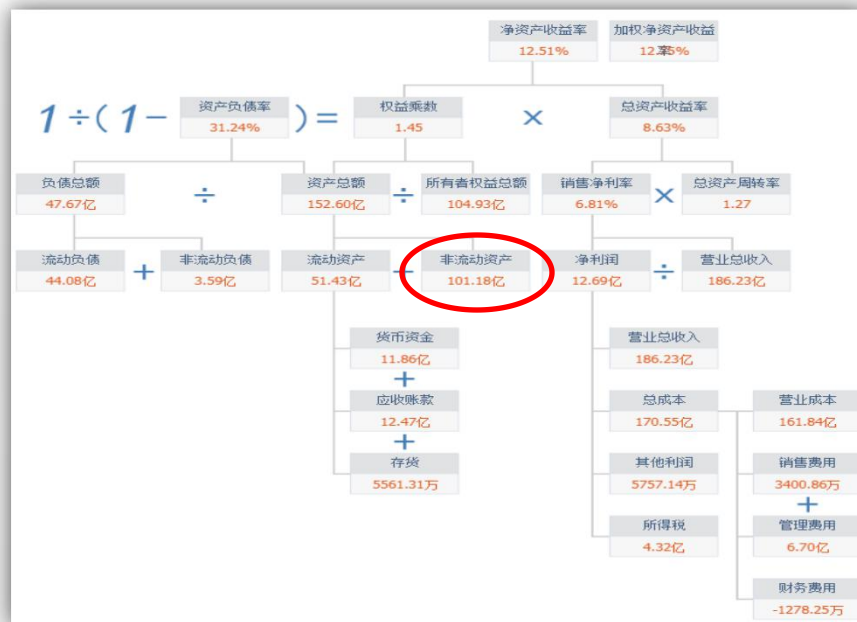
净资产收益率
12.51%

加权净资产收益率
12.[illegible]5%

$1 \div (1 -$ 资产负债率 31.24% $) =$ 权益乘数 1.45 $\times$ 总资产收益率 8.63%

负债总额
47.67亿

÷

资产总额
152.60亿

÷

所有者权益总额
104.93亿

销售净利率
6.81%

×

总资产周转率
1.27

流动负债
44.08亿

+

非流动负债
3.59亿

流动资产
51.43亿

+

非流动资产
101.18亿

净利润
12.69亿

÷

营业总收入
186.23亿

货币资金
11.86亿

+

应收账款
12.47亿

+

存货
5561.31万

营业总收入
186.23亿

总成本
170.55亿

其他利润
5757.14万

所得税
4.32亿

营业成本
161.84亿

销售费用
3400.86万

+

管理费用
6.70亿

财务费用
-1278.25万